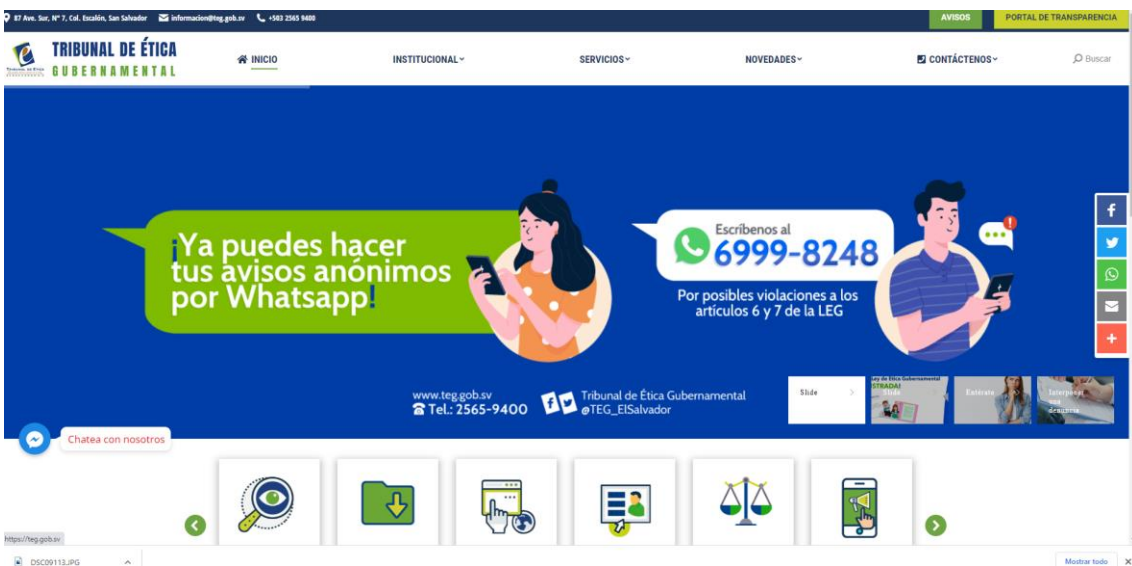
87 Ave. Sur, N° 7, Col. Escalón, San Salvador   informacion@teg.gob.sv   +503 2565 9400

AVISOS   PORTAL DE TRANSPARENCIA

TRIBUNAL DE ÉTICA GUBERNAMENTAL

INICIO   INSTITUCIONAL   SERVICIOS   NOVEDADES   CONTÁCTENOS   Buscar

¡Ya puedes hacer tus avisos anónimos por Whatsapp!

Escríbenos al 6999-8248

Por posibles violaciones a los artículos 6 y 7 de la LEG

www.teg.gob.sv
Tel.: 2565-9400

Tribunal de Ética Gubernamental
@TEG_ElSalvador

Slide   Slide   Entérate   Interpone tu denuncia

Chatea con nosotros

https://teg.gob.sv

DSC09113.JPG

Mostrar todo